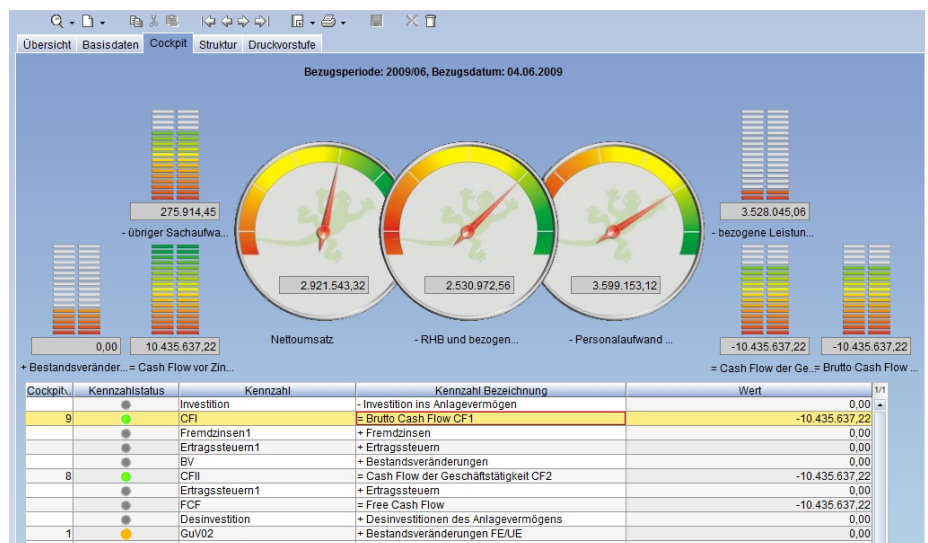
Übersicht Basisdaten Cockpit Struktur Druckvorstufe

Bezugsperiode: 2009/06, Bezugsdatum: 04.06.2009

275.914,45
- übriger Sachaufwa...

2.921.543,32
Nettoumsatz

2.530.972,56
- RHB und bezogen...

3.599.153,12
- Personalaufwand ...

3.528.045,06
- bezogene Leistun...

0,00
+ Bestandsveränder...

10.435.637,22
= Cash Flow vor Zin...

-10.435.637,22
= Cash Flow der Ge...

-10.435.637,22
= Brutto Cash Flow ...

| Cockpit | Kennzahlstatus | Kennzahl | Kennzahl Bezeichnung | Wert |
|---|---|---|---|---|
| | | Investition | - Investition ins Anlagevermögen | 0,00 |
| 9 | | CFI | = Brutto Cash Flow CF1 | -10.435.637,22 |
| | | Fremdzinsen1 | + Fremdzinsen | 0,00 |
| | | Ertragssteuern1 | + Ertragssteuern | 0,00 |
| | | BV | + Bestandsveränderungen | 0,00 |
| 8 | | CFII | = Cash Flow der Geschäftstätigkeit CF2 | -10.435.637,22 |
| | | Ertragssteuern1 | + Ertragssteuern | 0,00 |
| | | FCF | = Free Cash Flow | -10.435.637,22 |
| | | Desinvestition | + Desinvestitionen des Anlagevermögens | 0,00 |
| 1 | | GuV02 | + Bestandsveränderungen FE/UE | 0,00 |

1/1